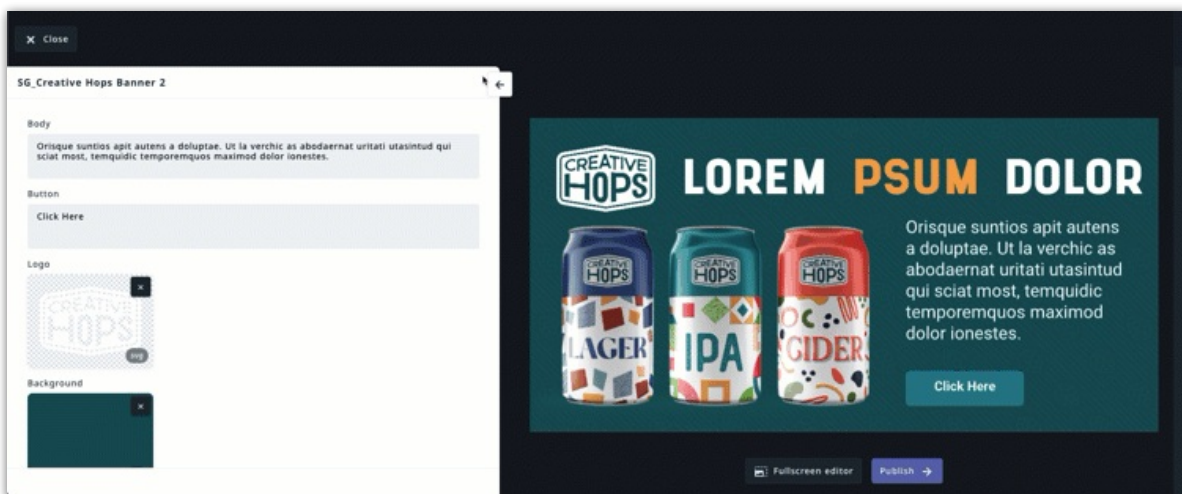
× Close

SG_Creative Hops Banner 2

Body

Orisque suntios apit autens a doluptae. Ut la verchic as abodaernat uritati utasintud qui sciat most, temquidic temporemquos maximod dolor ionestes.

Button

Click Here

Logo

×

CREATIVE HOPS

svg

Background

×

CREATIVE HOPS

LOREM PSUM DOLOR

CREATIVE HOPS

LAGER

CREATIVE HOPS

IPA

CREATIVE HOPS

CIDER

Orisque suntios apit autens a doluptae. Ut la verchic as abodaernat uritati utasintud qui sciat most, temquidic temporemquos maximod dolor ionestes.

Click Here

Fullscreen editor

Publish →